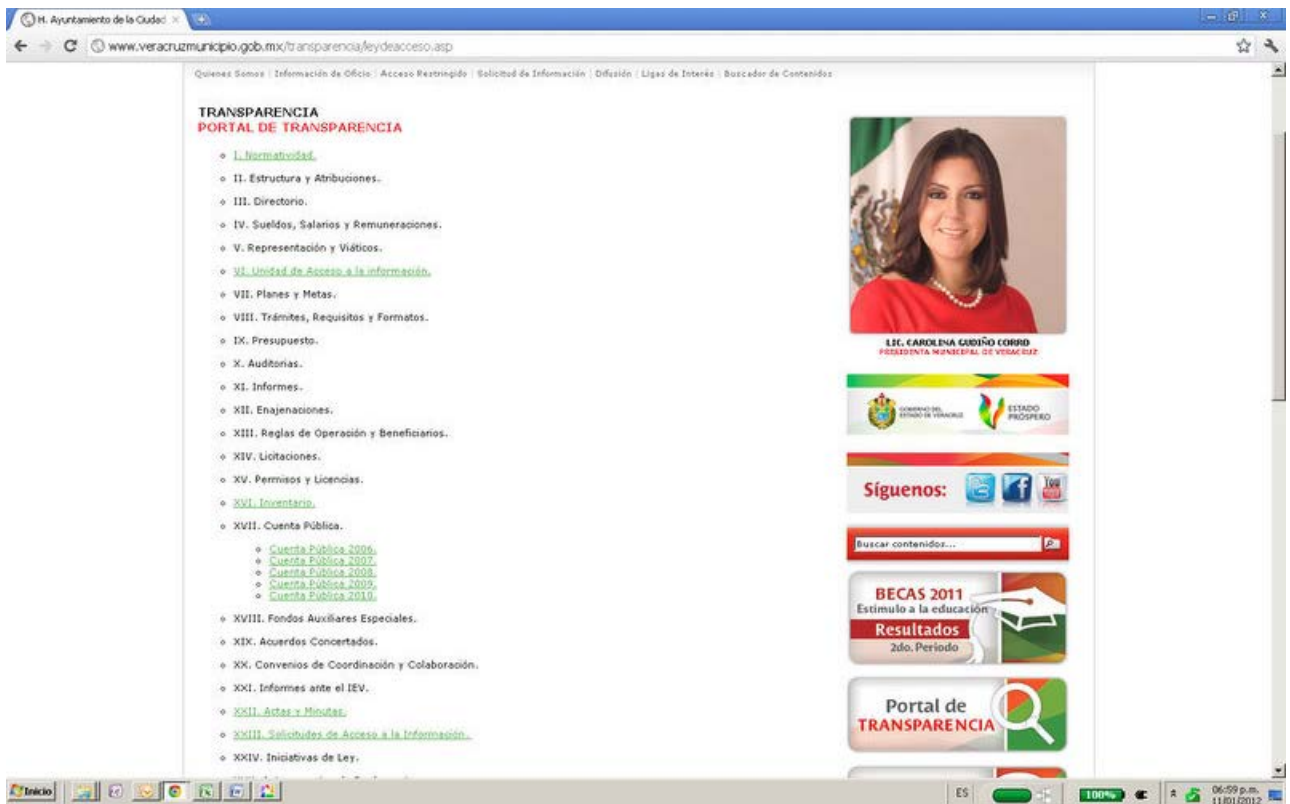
H. Ayuntamiento de la Ciudad ×

www.veracruzmunicipio.gob.mx/transparencia/leydeacceso.asp

Quienes Somos | Información de Oficio | Acceso Restringido | Solicitud de Información | Difusión | Ligas de Interés | Buscador de Contenidos

TRANSPARENCIA
PORTAL DE TRANSPARENCIA

- I. Normatividad.
- II. Estructura y Atribuciones.
- III. Directorio.
- IV. Sueldos, Salarios y Remuneraciones.
- V. Representación y Viáticos.
- VI. Unidad de Acceso a la información.
- VII. Planes y Metas.
- VIII. Trámites, Requisitos y Formatos.
- IX. Presupuesto.
- X. Auditorias.
- XI. Informes.
- XII. Enajenaciones.
- XIII. Reglas de Operación y Beneficiarios.
- XIV. Licitaciones.
- XV. Permisos y Licencias.
- XVI. Inventario.
- XVII. Cuenta Pública.
  - Cuenta Pública 2006.
  - Cuenta Pública 2007.
  - Cuenta Pública 2008.
  - Cuenta Pública 2009.
  - Cuenta Pública 2010.
- XVIII. Fondos Auxiliares Especiales.
- XIX. Acuerdos Concertados.
- XX. Convenios de Coordinación y Colaboración.
- XXI. Informes ante el IEV.
- XXII. Actas y Minutas.
- XXIII. Solicitudes de Acceso a la Información.
- XXIV. Iniciativas de Ley.

LIC. CAROLINA GUDIÑO CORRO
PRESIDENTA MUNICIPAL DE VERACRUZ

GOBIERNO DEL ESTADO DE VERACRUZ
ESTADO PRÓSPERO

Síguenos:

Buscar contenidos...

BECAS 2011
Estimulo a la educación
Resultados
2do. Periodo

Portal de TRANSPARENCIA

Inicio

ES 100% 06:59 p.m. 11/01/2012